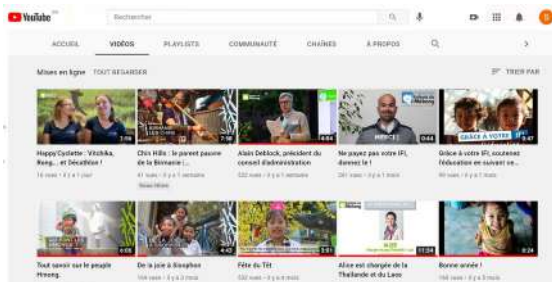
YouTube FR

Rechercher

ACCUEIL VIDÉOS PLAYLISTS COMMUNAUTÉ CHAÎNES À PROPOS

Mises en ligne TOUT REGARDER

TRIER PAR

GRÂCE À VOTRE

7:58
HappyCyclette : Vitchika, Rong... et Décathlon !
16 vues • Il y a 1 jour

7:58
Chin Hills : le parent pauvre de la Birmanie (...
41 vues • Il y a 1 semaine
Sous-titres

4:04
Alain Deblock, président du conseil d'administration
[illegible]

0:44
Ne payez pas votre IFI, donnez le !
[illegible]

0:47
Grâce à votre IFI, soutenez l'éducation en suivant ce...
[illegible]

6:08
Tout savoir sur le peuple Hmong.
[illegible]

4:43
De la joie à Sisophon
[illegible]

3:01
Fête du Têt
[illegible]

11:34
Alice est chargée de la Thaïlande et du Laos
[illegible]

0:24
Bonne année !
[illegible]